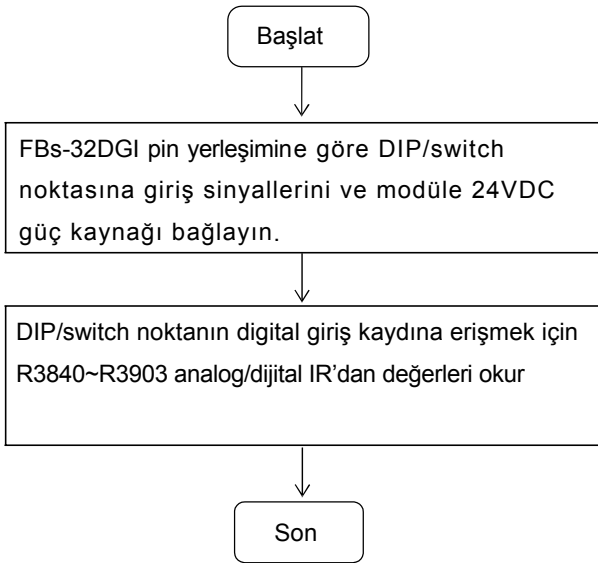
Başlat

FBs-32DGI pin yerleşimine göre DIP/switch noktasına giriş sinyallerini ve modüle 24VDC güç kaynağı bağlayın.

DIP/switch noktanın digital giriş kaydına erişmek için R3840~R3903 analog/dijital IR’dan değerleri okur

Son